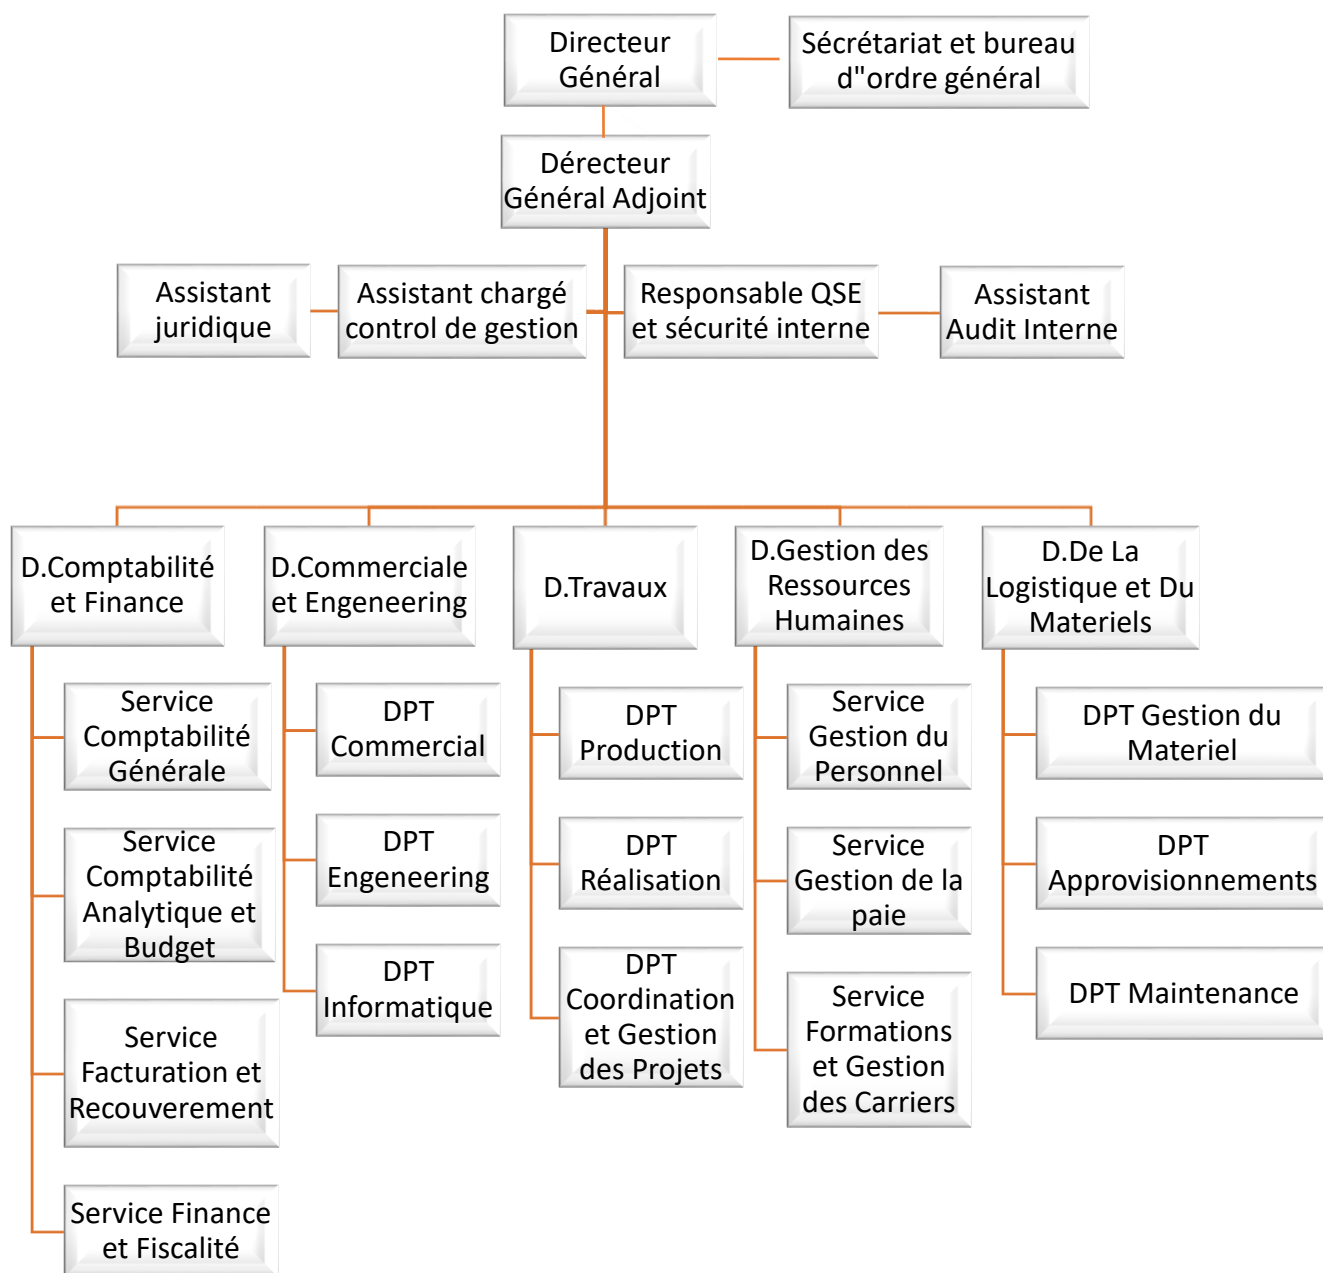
Directeur Général

Sécrétariat et bureau d"ordre général

Dérecteur Général Adjoint

Assistant juridique

Assistant chargé control de gestion

Responsable QSE et sécurité interne

Assistant Audit Interne

D.Comptabilité et Finance

Service Comptabilité Générale

Service Comptabilité Analytique et Budget

Service Facturation et Recouverement

Service Finance et Fiscalité

D.Commerciale et Engeneering

DPT Commercial

DPT Engeneering

DPT Informatique

D.Travaux

DPT Production

DPT Réalisation

DPT Coordination et Gestion des Projets

D.Gestion des Ressources Humaines

Service Gestion du Personnel

Service Gestion de la paie

Service Formations et Gestion des Carriers

D.De La Logistique et Du Materiels

DPT Gestion du Materiel

DPT Approvisionnements

DPT Maintenance